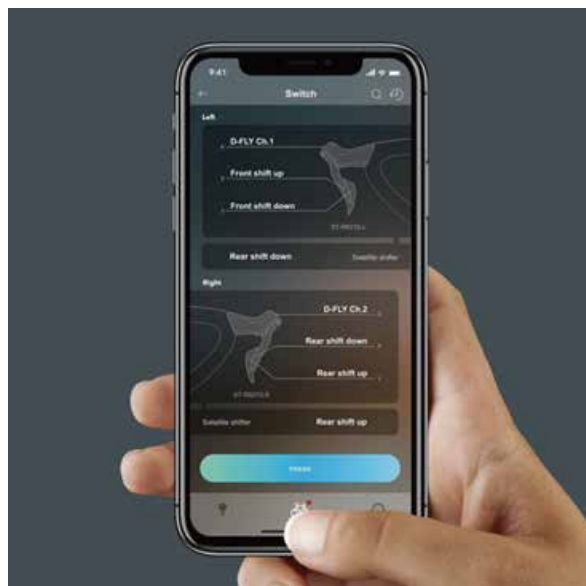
9:41

Switch

Left

D-FLY Ch.1

Front shift up

Front shift down

ST-R9270-L

Rear shift down

Satellite shifter

Right

D-FLY Ch.2

Rear shift down

Rear shift up

ST-R9270-R

Satellite shifter

Rear shift up

Finish